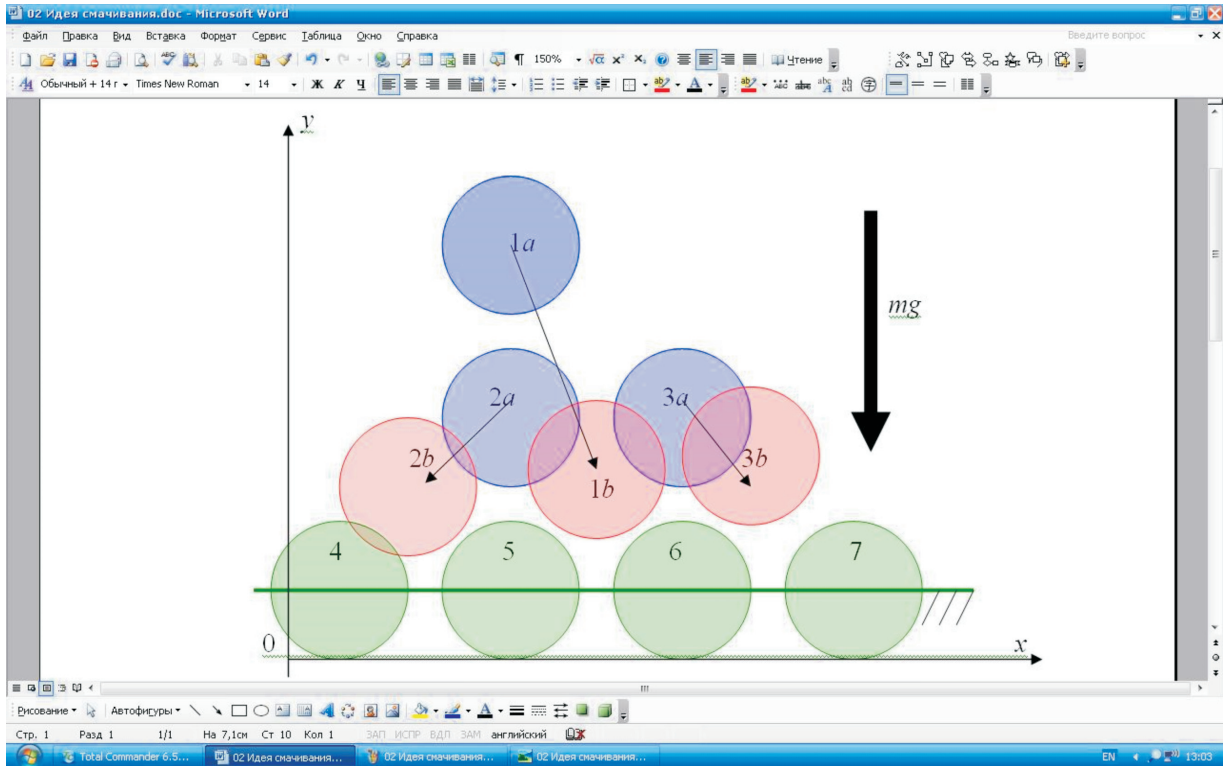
02 Идея смачивания.doc - Microsoft Word

Файл Правка Вид Вставка Формат Сервис Таблица Окно Справка

Введите вопрос

150% Чтение

Обычный + 14 г Times New Roman 14 Ж К Ч

$y$

$1a$

$mg$

$2a$

$3a$

$2b$

$3b$

$1b$

4

5

6

7

0

$x$

Рисование Автофигуры

Стр. 1 Разд 1 1/1 На 7,1см Ст 10 Кол 1 ЗАП ИСПР ВДЛ ЗАМ английский

Total Commander 6.5... 02 Идея смачивания... 02 Идея смачивания... 02 Идея смачивания...

EN 13:03